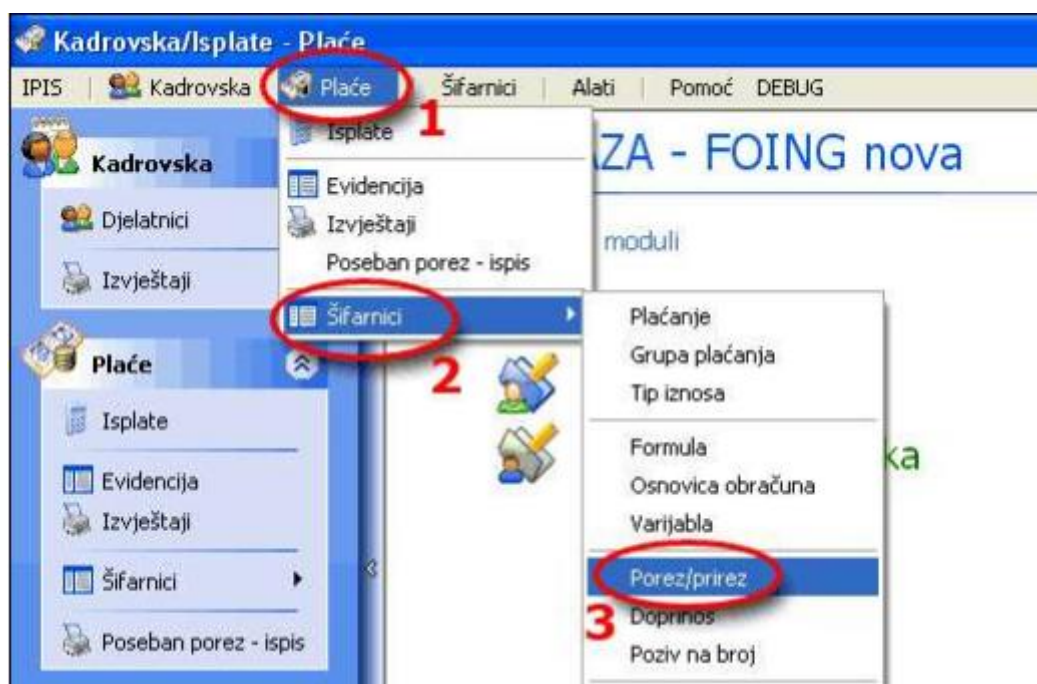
Kadrovska/Isplate - Plaće

IPIS | Kadrovska | Plaće | Šifarnici | Alati | Pomoć DEBUG

Kadrovska

Djelatnici

Izvještaji

Plaće

Isplate

Evidencija

Izvještaji

Šifarnici

Poseban porez - ispis

Isplate

Evidencija

Izvještaji

Poseban porez - ispis

Šifarnici

1

2

ZA - FOING nova

moduli

ka

Plaćanje

Grupa plaćanja

Tip iznosa

Formula

Osnovica obračuna

Varijabla

Porez/prirez

3

Doprinos

Poziv na broj